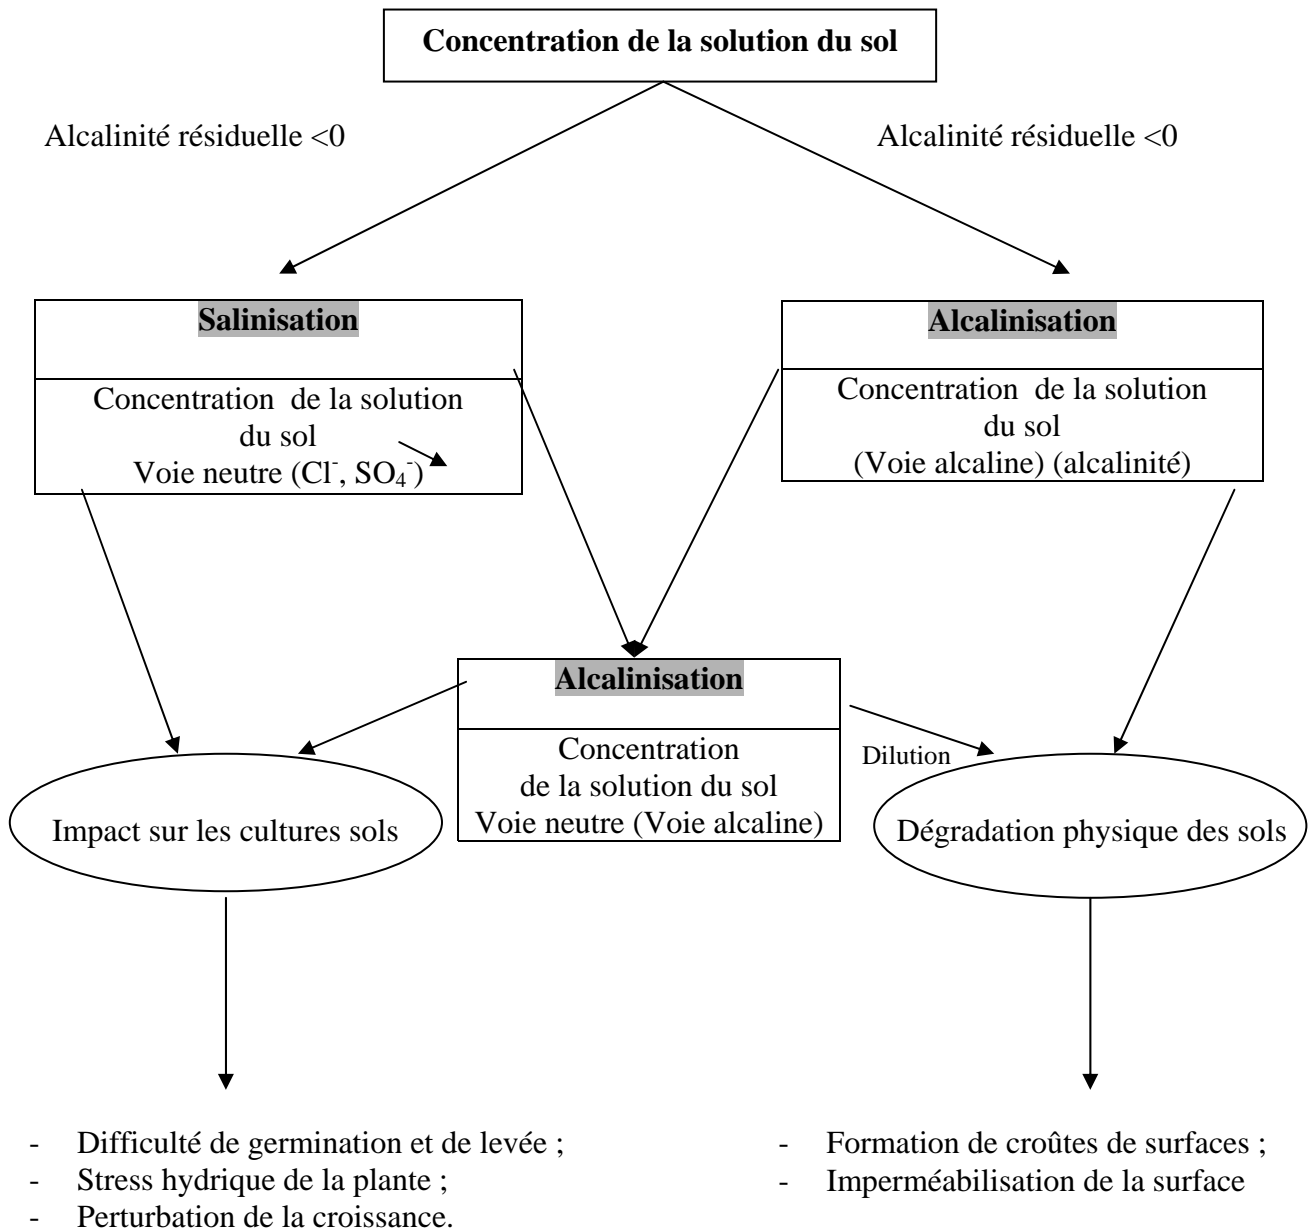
Concentration de la solution du sol

Alcalinité résiduelle <0

Alcalinité résiduelle <0

Salinisation

Concentration de la solution du sol Voie neutre ($Cl^-$, $SO_4^-$)

Alcalinisation

Concentration de la solution du sol (Voie alcaline) (alcalinité)

Alcalinisation

Concentration de la solution du sol Voie neutre (Voie alcaline)

Dilution

Impact sur les cultures sols

Dégradation physique des sols

- Difficulté de germination et de levée ;
- Stress hydrique de la plante ;
- Perturbation de la croissance.

- Formation de croûtes de surfaces ;
- Imperméabilisation de la surface